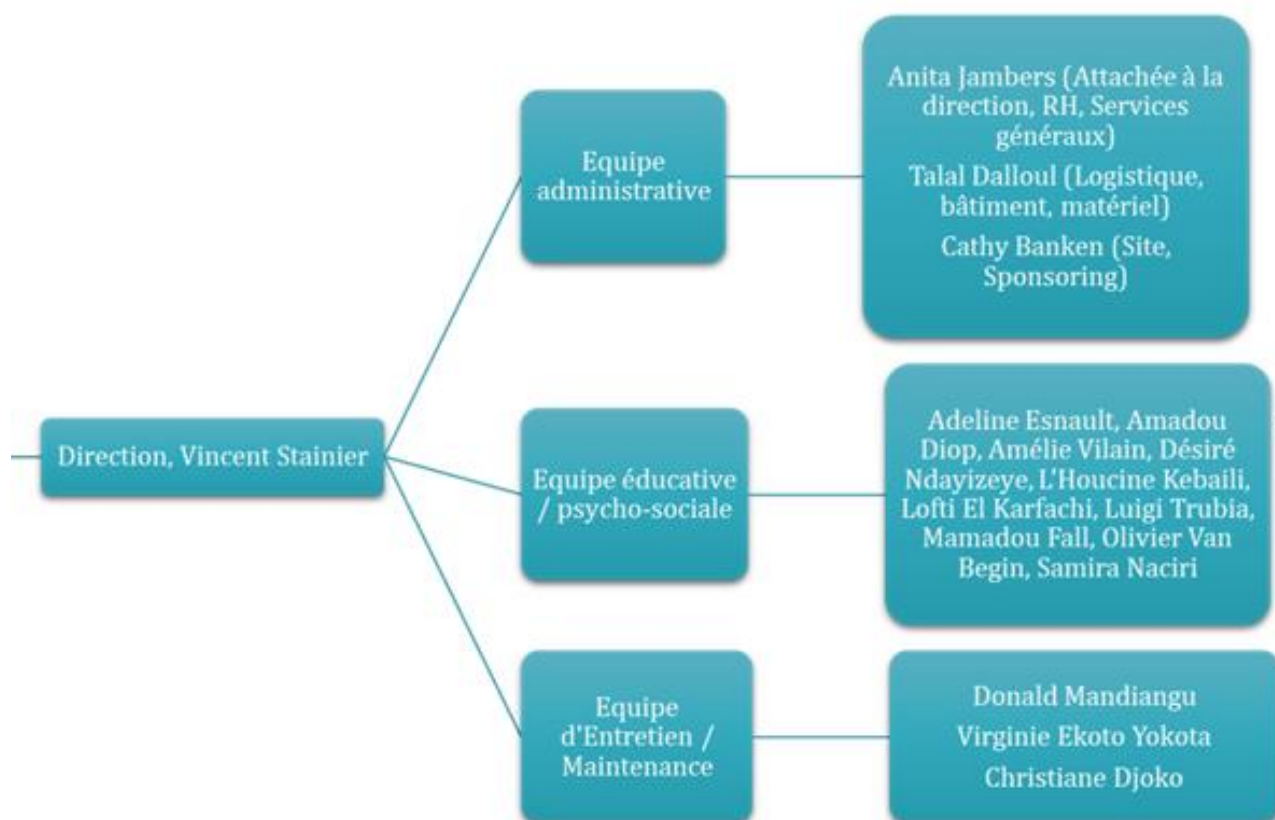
Direction, Vincent Stainier

Equipe administrative

Anita Jambers (Attachée à la direction, RH, Services généraux)

Talal Dalloul (Logistique, bâtiment, matériel)

Cathy Banken (Site, Sponsoring)

Equipe éducative / psycho-sociale

Adeline Esnault, Amadou Diop, Amélie Vilain, Désiré Ndayizeye, L'Houcine Kebaili, Lofti El Karfachi, Luigi Trubia, Mamadou Fall, Olivier Van Begin, Samira Naciri

Equipe d'Entretien / Maintenance

Donald Mandiangu

Virginie Ekoto Yokota

Christiane Djoko